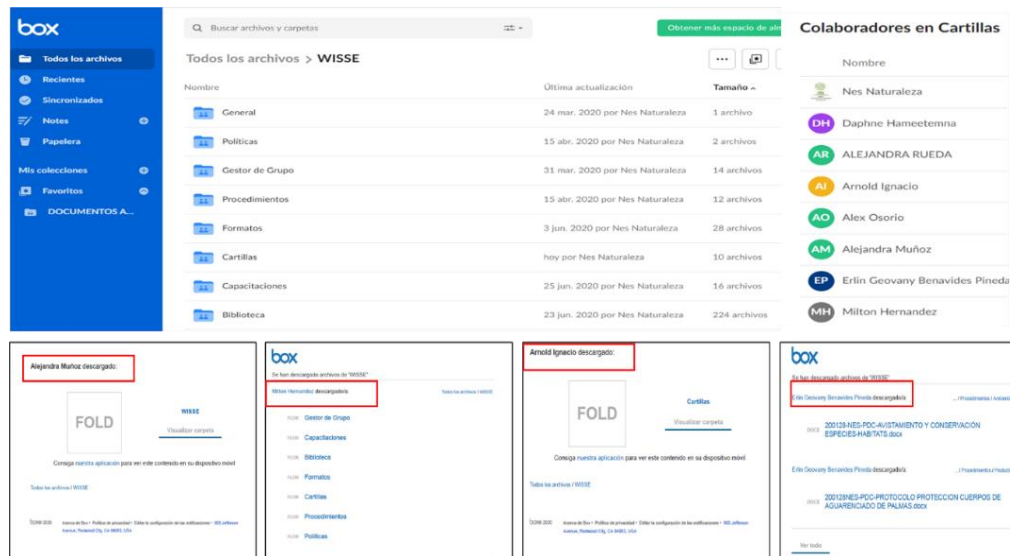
box

Todos los archivos
Recientes
Sincronizados
Notes
Papelera
Mis colecciones
Favoritos
DOCUMENTOS A...

Buscar archivos y carpetas

Obtener más espacio de alm

Todos los archivos > WISSE

| Nombre | Última actualización | Tamaño |
|---|---|---|
| General | 24 mar. 2020 por Nes Naturaleza | 1 archivo |
| Políticas | 15 abr. 2020 por Nes Naturaleza | 2 archivos |
| Gestor de Grupo | 31 mar. 2020 por Nes Naturaleza | 14 archivos |
| Procedimientos | 15 abr. 2020 por Nes Naturaleza | 12 archivos |
| Formatos | 3 jun. 2020 por Nes Naturaleza | 28 archivos |
| Cartillas | hoy por Nes Naturaleza | 10 archivos |
| Capacitaciones | 25 jun. 2020 por Nes Naturaleza | 16 archivos |
| Biblioteca | 23 jun. 2020 por Nes Naturaleza | 224 archivos |

Colaboradores en Cartillas

Nombre
Nes Naturaleza
DH Daphne Hameetemna
AR ALEJANDRA RUEDA
AI Arnold Ignacio
AO Alex Osorio
AM Alejandra Muñoz
EP Erlin Geovany Benavides Pineda
MH Milton Hernandez

Alejandra Muñoz descargado:

FOLD

WISSE
Visualizar carpeta

Consiga nuestra aplicación para ver este contenido en su dispositivo móvil

Todos los archivos / WISSE

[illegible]

box

Se han descargado archivos de "WISSE"

Milton Hernandez descargado/a

Todos los archivos / WISSE

Gestor de Grupo
Capacitaciones
Biblioteca
Formatos
Cartillas
Procedimientos
Políticas

Arnold Ignacio descargado:

FOLD

Cartillas
Visualizar carpeta

Consiga nuestra aplicación para ver este contenido en su dispositivo móvil

Todos los archivos / WISSE

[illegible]

box

Se han descargado archivos de "WISSE"

Erlin Geovany Benavides Pineda descargado/a

.../ Procedimientos / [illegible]

200128-NES-PDC-AVISTAMIENTO Y CONSERVACIÓN ESPECIES-HABITATS.docx

Erlin Geovany Benavides Pineda descargado/a

.../ Procedimientos / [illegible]

200128NES-PDC-PROTOCOLO PROTECCION CUERPOS DE AGUARENCIADO DE PALMAS.docx

Ver todo